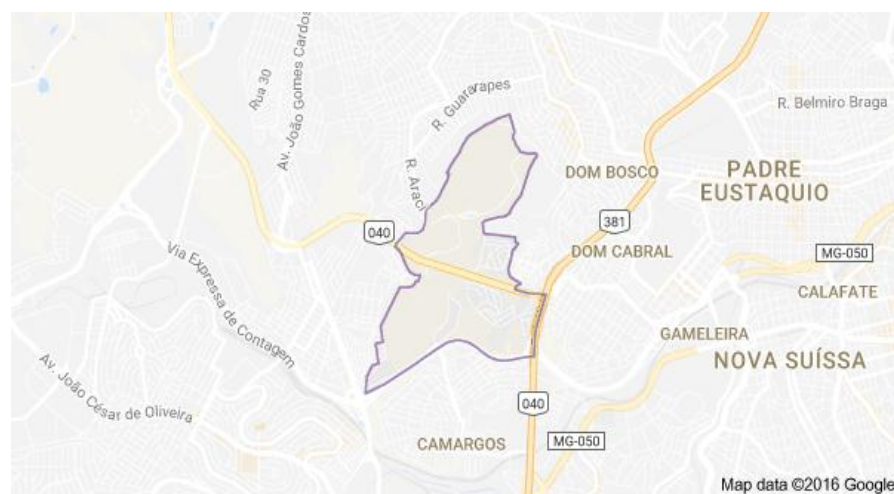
Rua 30
Av. João Gomes Cardoso
R. Guararapes
R. Belmiro Braga
R. Araci
DOM BOSCO
PADRE EUSTAQUIO
381
040
DOM CABRAL
MG-050
Via Expressa de Contagem
CALAFATE
GAMELEIRA
NOVA SUÍSSA
Av. João César de Oliveira
040
CAMARGOS
MG-050
Map data ©2016 Google